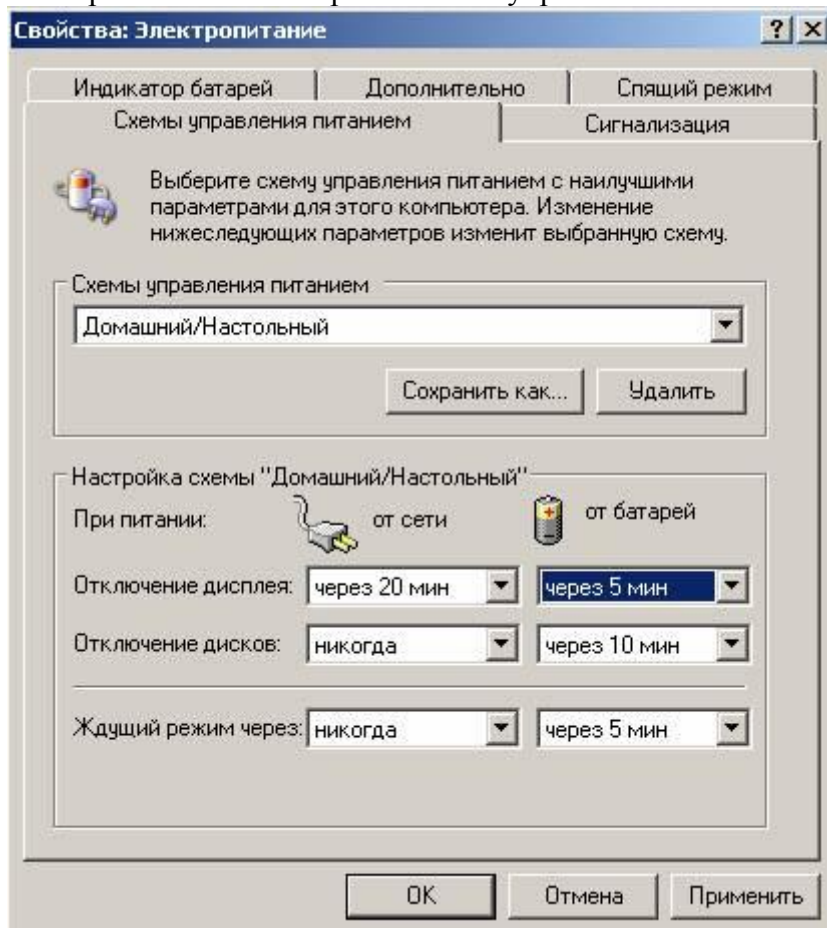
Свойства: Электропитание

? X

Индикатор батарей | Дополнительно | Спящий режим

Схемы управления питанием | Сигнализация

Выберите схему управления питанием с наилучшими параметрами для этого компьютера. Изменение нижеследующих параметров изменит выбранную схему.

Схемы управления питанием

Домашний/Настольный

Сохранить как... | Удалить

Настройка схемы "Домашний/Настольный"

При питании: от сети | от батарей

Отключение дисплея: через 20 мин | через 5 мин

Отключение дисков: никогда | через 10 мин

Ждущий режим через: никогда | через 5 мин

OK | Отмена | Применить